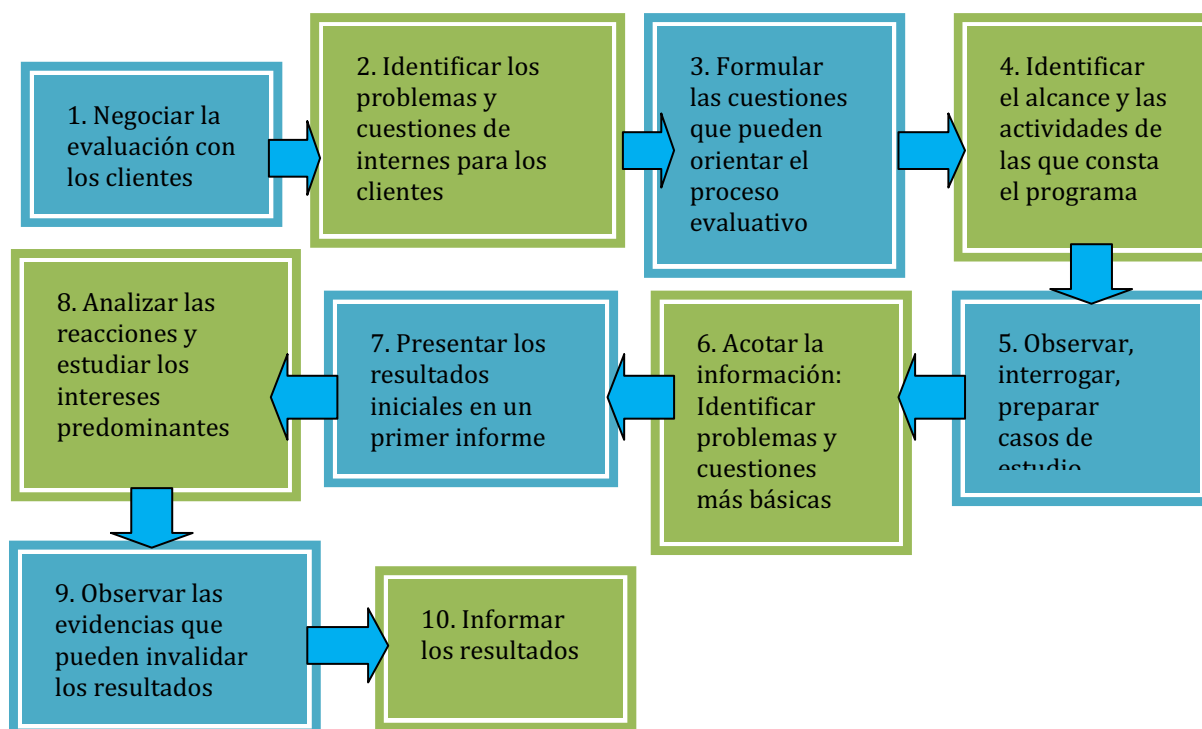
1. Negociar la evaluación con los clientes

2. Identificar los problemas y cuestiones de internes para los clientes

3. Formular las cuestiones que pueden orientar el proceso evaluativo

4. Identificar el alcance y las actividades de las que consta el programa

5. Observar, interrogar, preparar casos de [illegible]

6. Acotar la información: Identificar problemas y cuestiones más básicas

7. Presentar los resultados iniciales en un primer informe

8. Analizar las reacciones y estudiar los intereses predominantes

9. Observar las evidencias que pueden invalidar los resultados

10. Informar los resultados